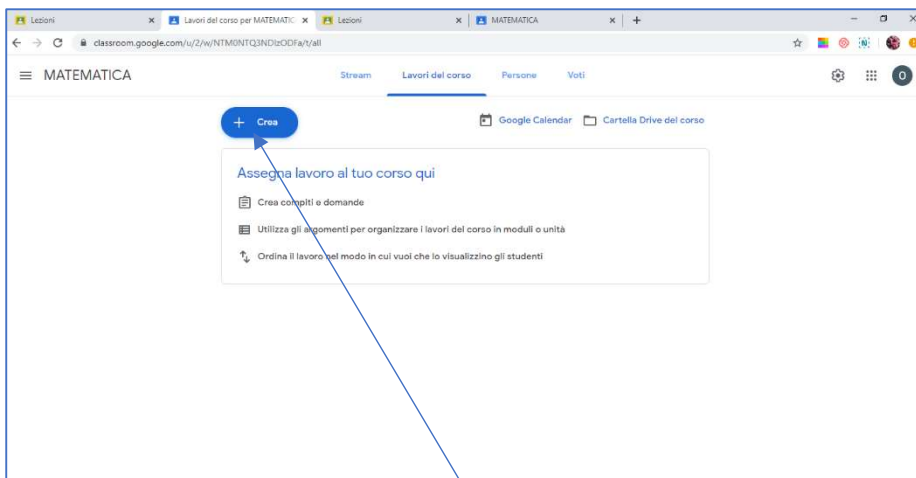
Lezioni × Lavori del corso per MATEMATIC × Lezioni × MATEMATICA × +

classroom.google.com/u/2/w/NTM0NTQ3NDIzODFa/t/all

MATEMATICA

Stream Lavori del corso Persone Voti

O

+ Crea

Google Calendar Cartella Drive del corso

Assegna lavoro al tuo corso qui

Crea compiti e domande

Utilizza gli argomenti per organizzare i lavori del corso in moduli o unità

Ordina il lavoro nel modo in cui vuoi che lo visualizzino gli studenti